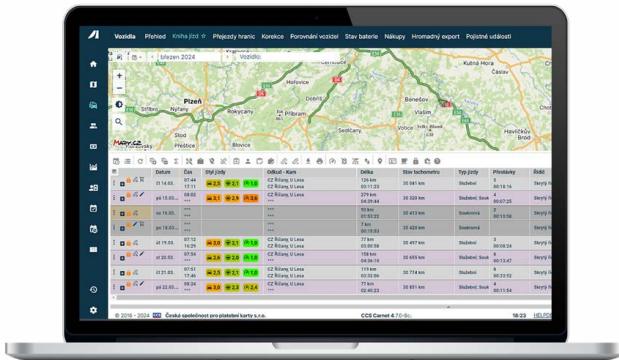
Vozidla Přehled Kniha jízd ☆ Přejezdy hranic Korekce Porovnání vozidel Stav baterie Nákupy Hromadný export Pojistné události

březen 2024 Vozidlo

Kutná Hora Čáslav Hořovice Beroun Plzeň Nýřany Rokycany Dobříš Příbram Benešov Vlašim Sedlčany Votice Pacov Havlíčkův Brod Světlá nad Sázavou Stříbro Blovice Nepomuk Mapy.cz

| | Datum | Čas | Styl jízdy | Odkud - Kam | Délka | Stav tachometru | Typ jízdy | Přestávky | Řidič |
|---|---|---|---|---|---|---|---|---|---|
| | čt 14.03. | | 2,5 2,1 2,5 | CZ Říčany, U Lesa | 126 km 00:11:23 | 30 541 km | Služební | 0 00:18:16 | Skrytý |
| | pá 15.03. | | 3,1 2,8 3,6 | CZ Říčany, U Lesa | 379 km 04:29:44 | 30 920 km | Služební, Soukr. | 4 00:07:25 | Skrytý |
| | čt 21.03. | | | CZ Říčany, U Lesa | 50 km 01:53:22 | 30 413 km | Soukromá | 0 00:00:00 | Skrytý |
| | pá 22.03. | | | CZ Říčany, U Lesa | 22 km 01:10:36 | 30 413 km | Soukromá | 0 00:00:00 | Skrytý |
| | út 26.03. | 07:12 16:24 | 3,0 2,6 2,8 | CZ Říčany, U Lesa | 77 km 00:59:58 | 30 497 km | Služební | 3 00:16:08 | Skrytý |
| | st 27.03. | 07:12 17:18 | 2,6 2,8 2,8 | CZ Říčany, U Lesa | 158 km 03:16:34 | 30 655 km | Služební, Soukr. | 0 00:10:47 | Skrytý |
| | čt 28.03. | 07:12 16:14 | 2,8 2,8 2,8 | CZ Říčany, U Lesa | 119 km 02:33:30 | 30 774 km | Služební | 2 00:13:27 | Skrytý |
| | pá 22.03. | 07:12 15:17 | 3,0 2,6 2,4 | CZ Říčany, U Lesa | 77 km 02:40:23 | 30 851 km | Služební, Soukr. | 3 00:11:54 | Skrytý |

© 2016 - 2024 Česká společnost pro platební karty s.r.o. CCS Carnet 4.7.0-Rc 18:23 HELPDESK